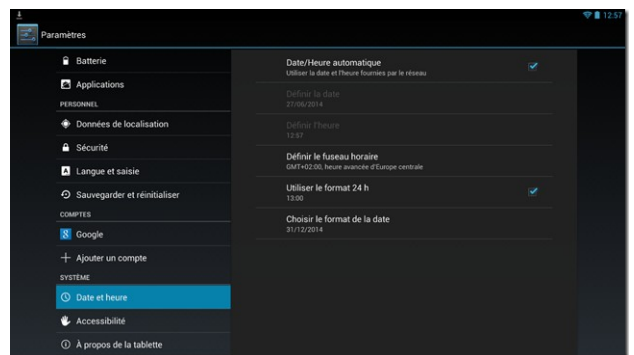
12:57

Paramètres

Batterie

Applications

PERSONNEL

Données de localisation

Sécurité

Langue et saisie

Sauvegarder et réinitialiser

COMPTES

Google

Ajouter un compte

SYSTÈME

Date et heure

Accessibilité

À propos de la tablette

Date/Heure automatique
Utiliser la date et l'heure fournies par le réseau

Définir la date
27/06/2014

Définir l'heure
12:57

Définir le fuseau horaire
GMT+02:00, heure avancée d'Europe centrale

Utiliser le format 24 h
13:00

Choisir le format de la date
31/12/2014